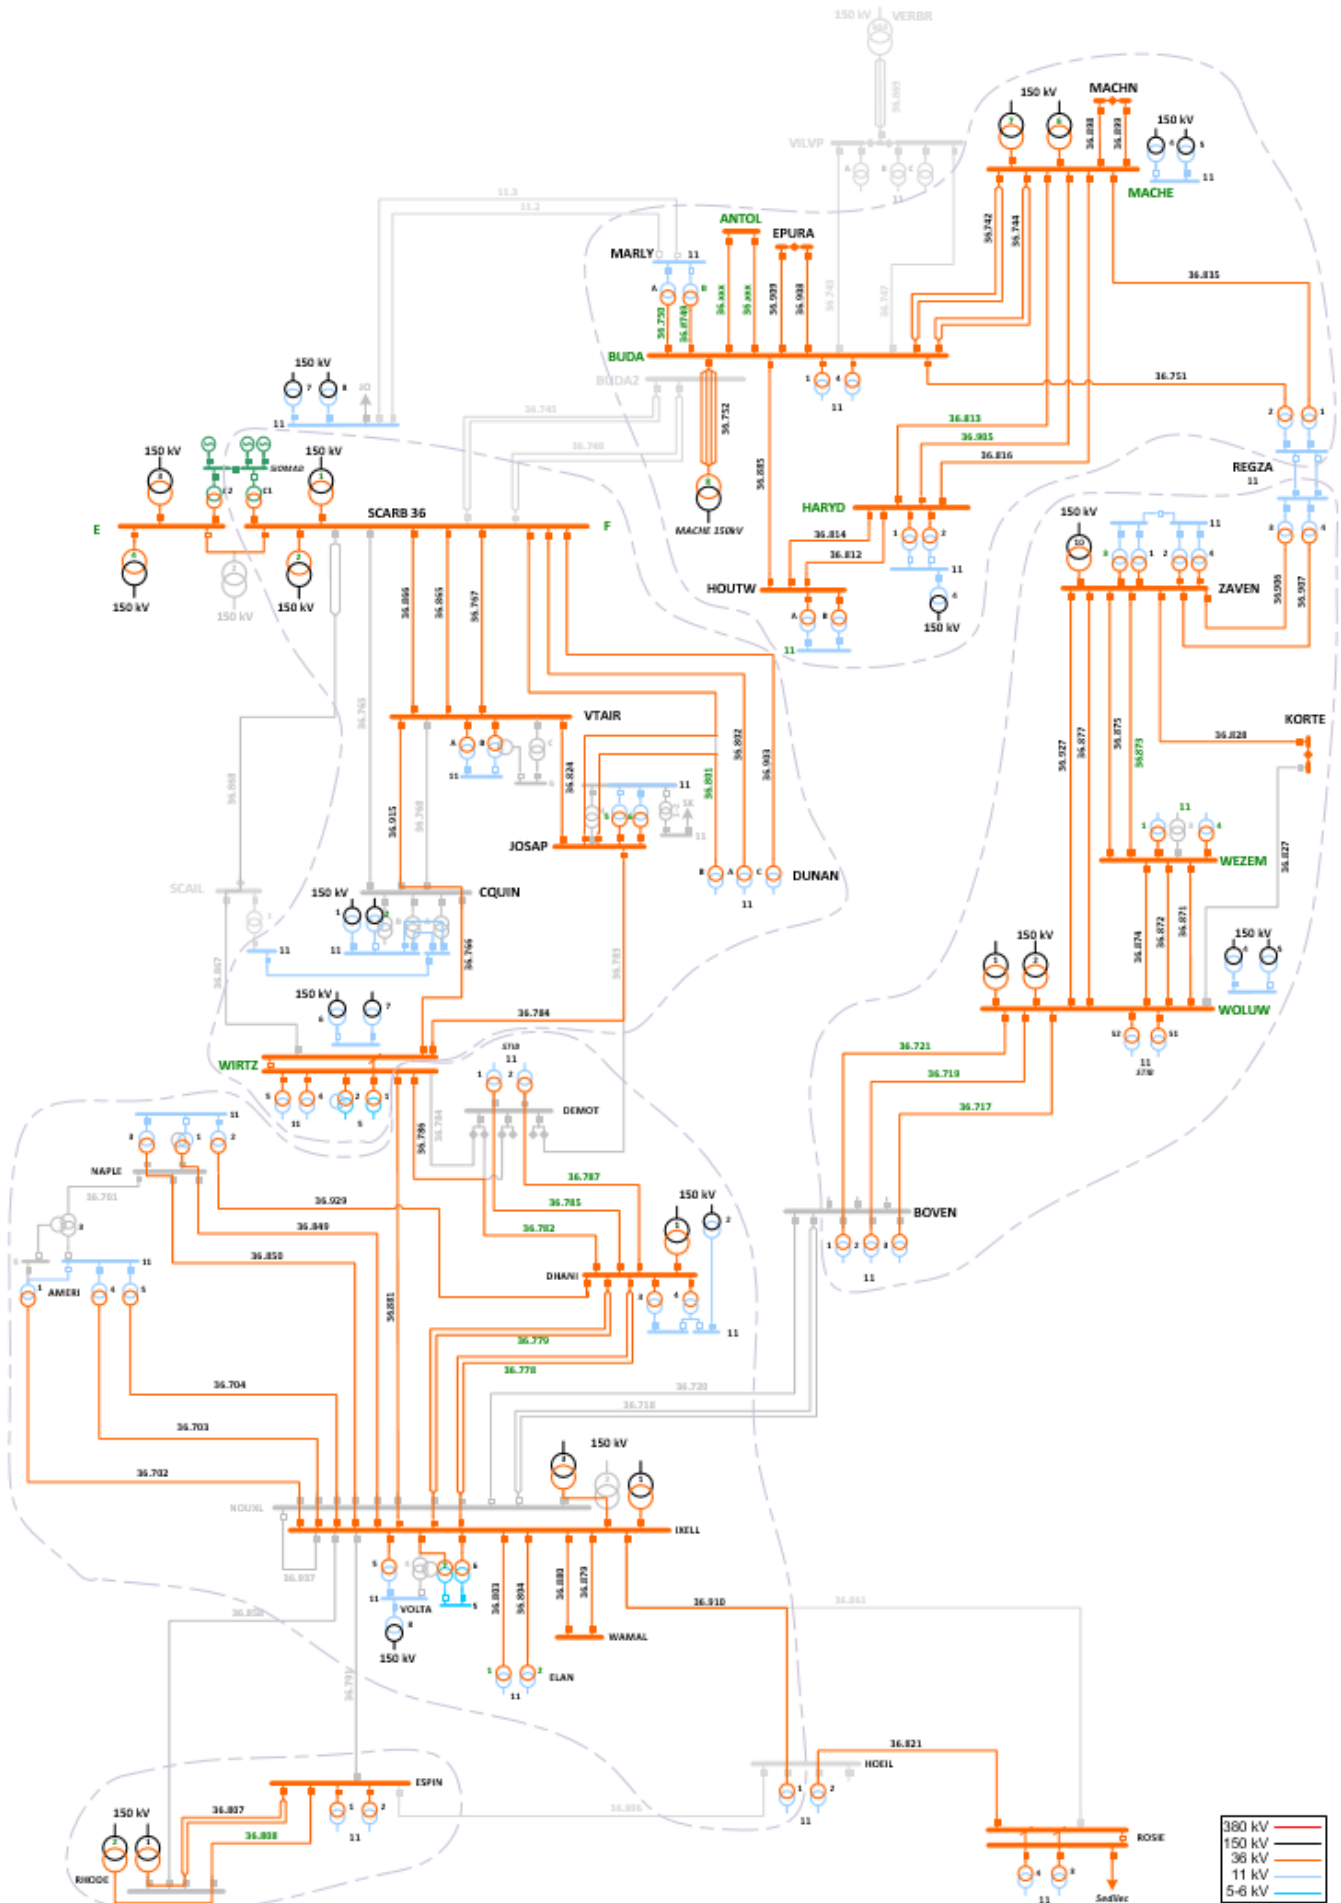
150 kV VERBR

MACHN
150 kV
150 kV
36.898
36.899
11
MACHE
VILVP
11.3
11.2
ANTOL
EPURA
MARLY
11
36.742
36.744
36.835
A
B
36.750
36.8749
36.xxx
36.xxx
36.939
36.938
36.743
36.747
BUDA
BUDA2
1
4
11
36.751
150 kV
7
8
11
36.745
36.752
36.813
36.915
36.748
36.816
REGZA
11
150 kV
150 kV
SIDMAR
SCARB 36
F
HARYD
36.885
E
36.814
36.812
MACHE 150kV
150 kV
ZAVEN
11
HOUTW
150 kV
11
150 kV
150 kV
150 kV
36.866
36.865
36.767
11
36.939
36.937
36.765
36.828
KORTE
VTAIR
36.868
36.832
36.903
36.927
36.877
36.875
36.873
36.824
36.801
36.915
36.768
11
JOSAP
WEZEM
DUNAN
11
36.827
SCAIL
150 kV
CQUIN
11
11
36.766
36.783
150 kV
150 kV
150 kV
36.867
36.784
WOLUW
WIRTZ
STIB
11
36.721
36.719
36.717
DEMOT
36.789
36.784
NAPLE
36.787
36.785
36.782
150 kV
36.701
36.929
36.849
36.850
BOVEN
DHANI
AMERI
36.881
11
11
36.779
36.778
36.704
36.720
36.718
36.703
150 kV
36.702
NOUXL
IXELL
36.937
36.858
VOLTA
36.893
36.894
36.880
36.879
36.910
36.861
150 kV
WAMAL
ELAN
11
36.790
36.821
HOEIL
ESPIN
150 kV
36.807
36.808
36.806
11
11
ROSIE
RHODE
11
SedVec
380 kV
150 kV
36 kV
11 kV
5-6 kV